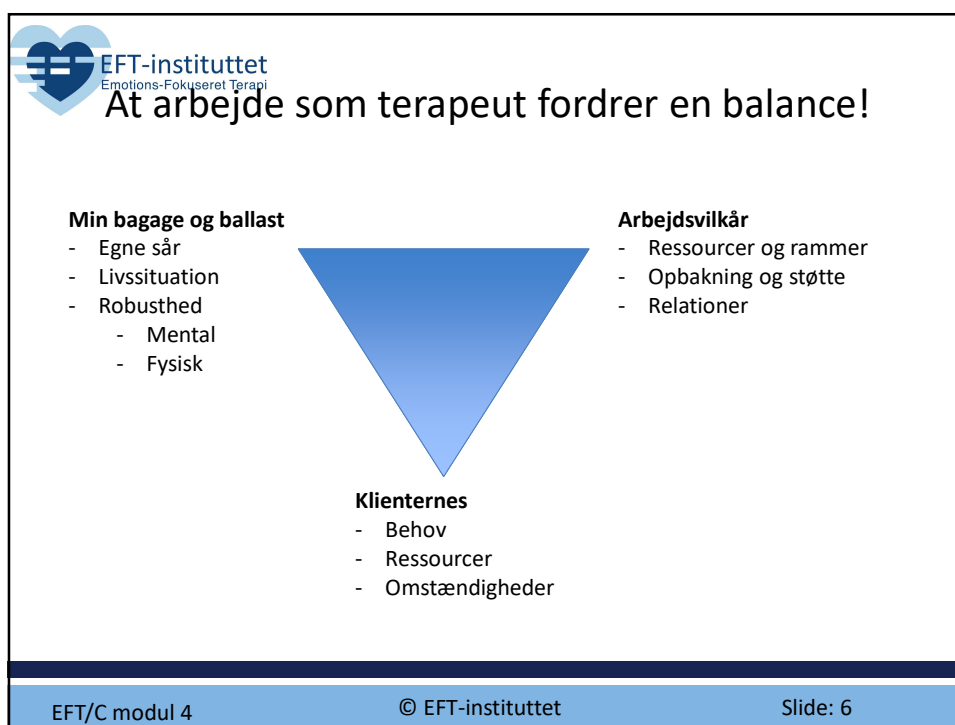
EFT-instituttet
Emotions-Fokuseret Terapi

At arbejde som terapeut fordrer en balance!

**Min bagage og ballast**
- Egne sår
- Livssituation
- Robusthed
  - Mental
  - Fysisk

**Arbejdsvilkår**
- Ressourcer og rammer
- Opbakning og støtte
- Relationer

**Klienternes**
- Behov
- Ressourcer
- Omstændigheder

EFT/C modul 4

© EFT-instituttet

Slide: 6